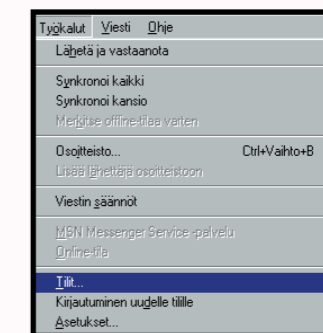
Työkalut Viesti Ohje
Lähetä ja vastaanota
Synkronoi kaikki
Synkronoi kansio
Merkitse offline-tilaa varten
Osoitteisto... Ctrl+Vaihto+B
Lisää lähettäjä osoitteistoon
Viestin säännöt
MSN Messenger Service -palvelu
Online-tila
Tilit...
Kirjautuminen uudelle tilille
Asetukset...